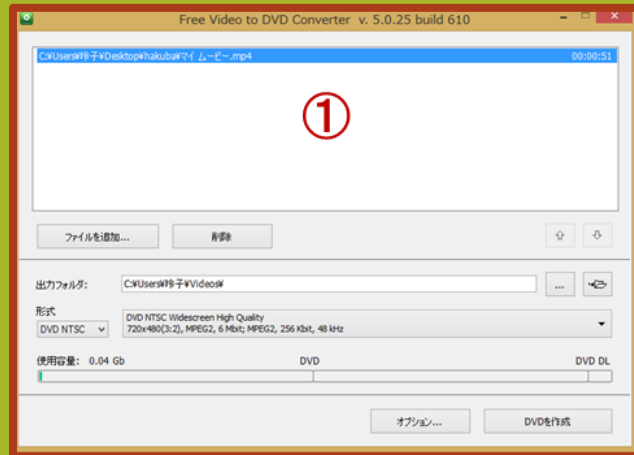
Free Video to DVD Converter v. 5.0.25 build 610

C:¥Users¥玲子¥Desktop¥hakuba¥マイ ムービー.mp4 00:00:51

①

ファイルを追加... 削除

出力フォルダ: C:¥Users¥玲子¥Videos¥ ...

形式
DVD NTSC
DVD NTSC Widescreen High Quality
720x480(3:2), MPEG2, 6 Mbit; MPEG2, 256 Kbit, 48 kHz

使用容量: 0.04 Gb DVD DVD DL

オプション... DVDを作成